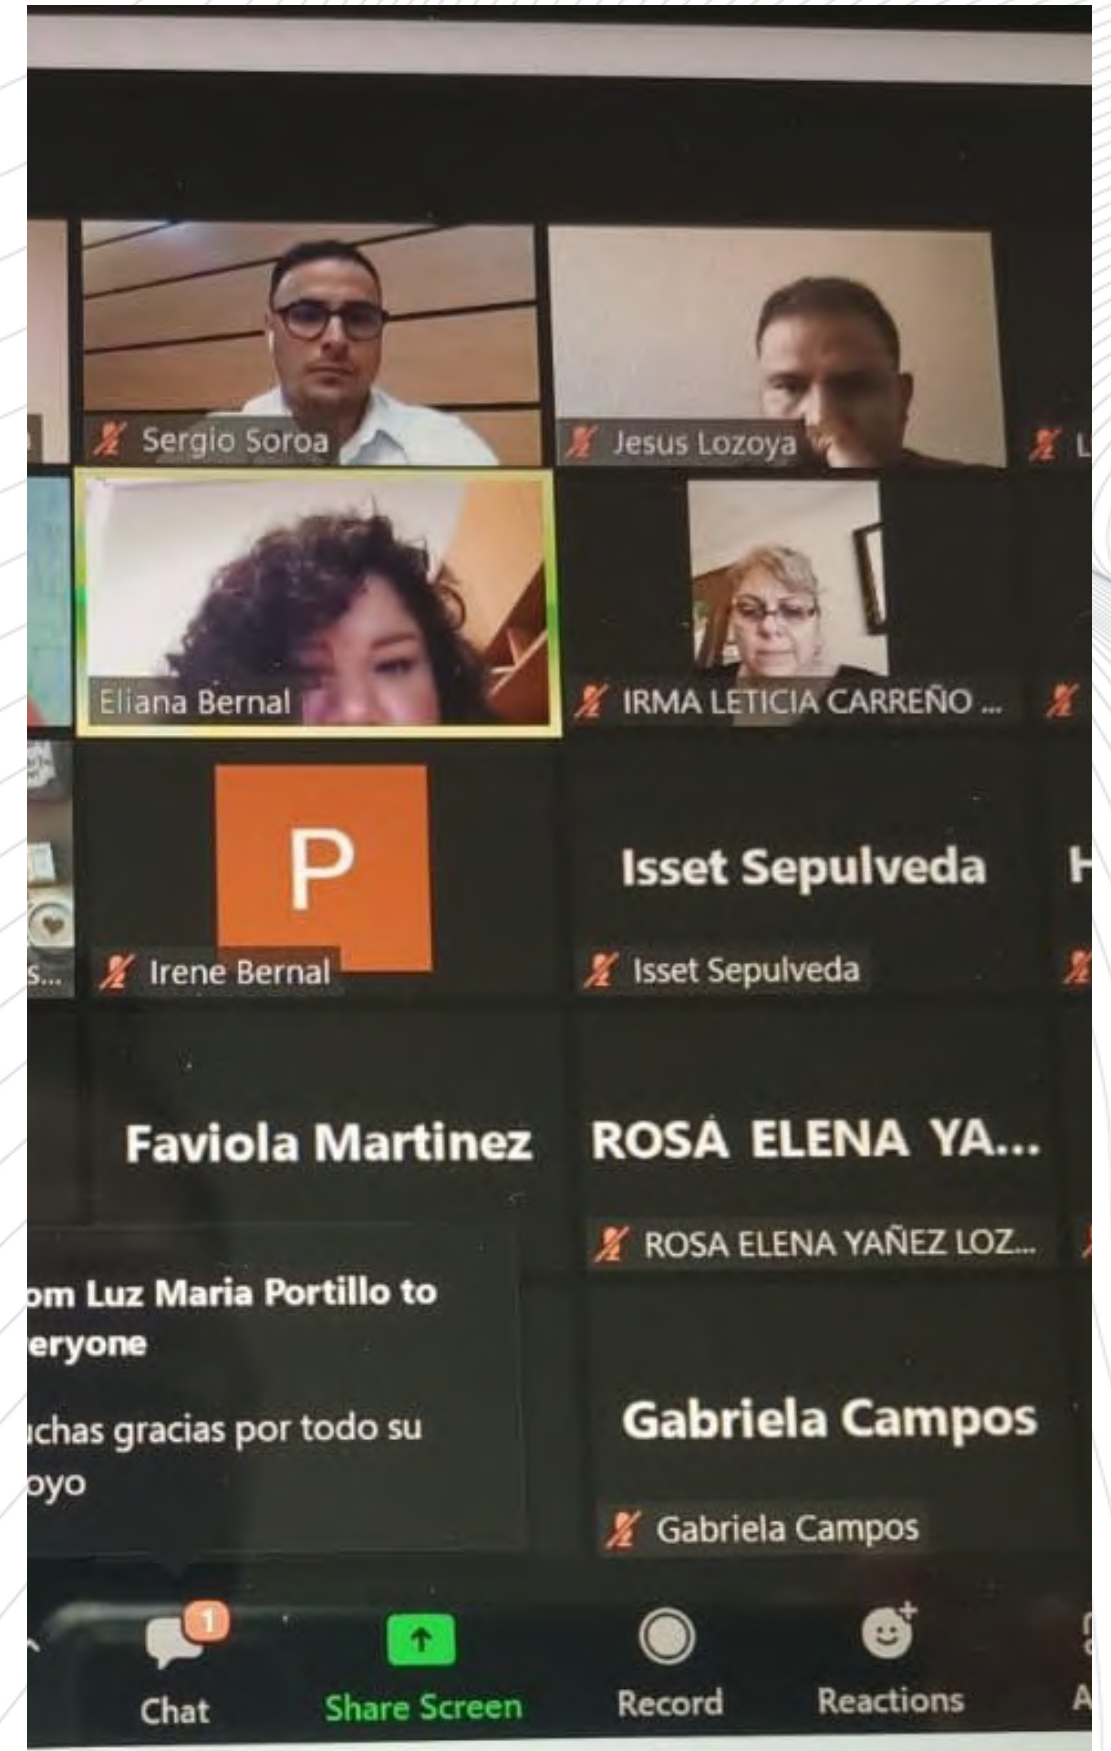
Sergio Soroa

Jesus Lozoya

L

Eliana Bernal

IRMA LETICIA CARREÑO ...

P

s...

Irene Bernal

Isset Sepulveda

Isset Sepulveda

H

Faviola Martinez

ROSA ELENA YA...

ROSA ELENA YAÑEZ LOZ...

om Luz Maria Portillo to eryone

ıchas gracias por todo su oyo

Gabriela Campos

Gabriela Campos

1

Chat

Share Screen

Record

Reactions

A